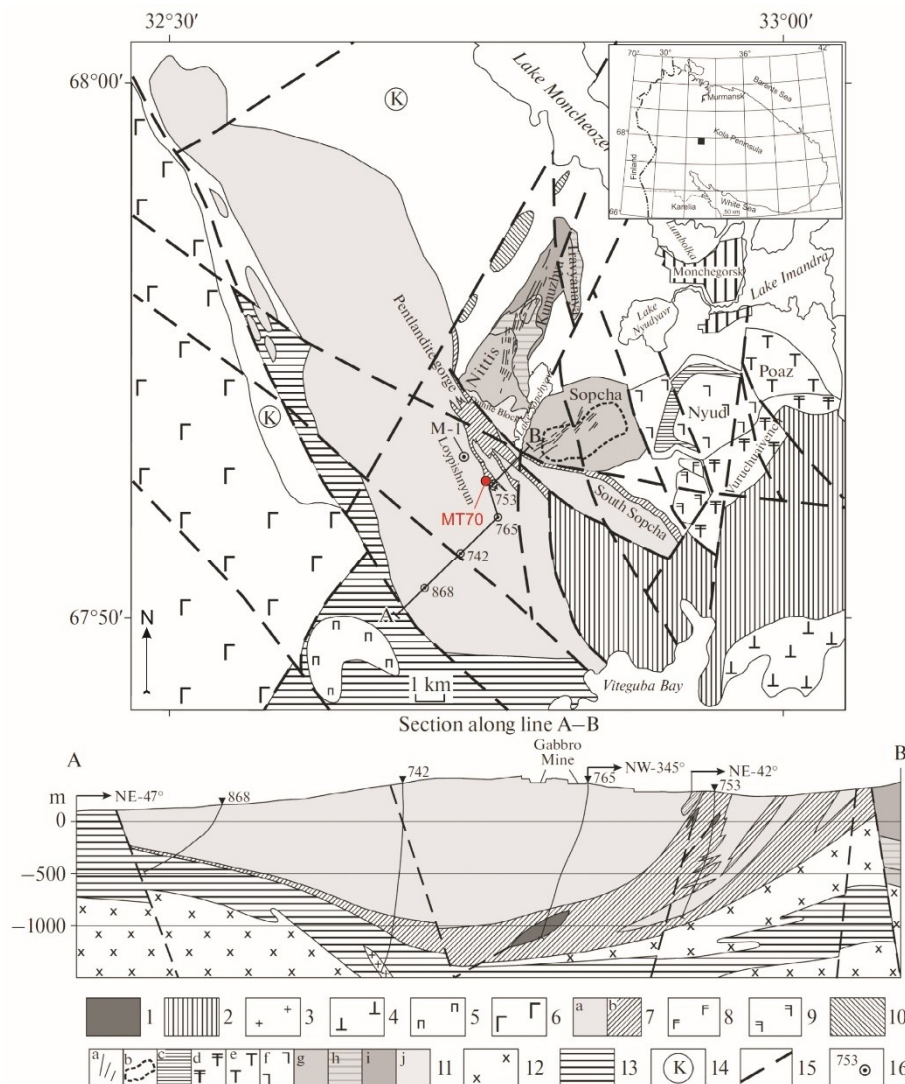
32°30′
33°00′
68°00′
67°50′
K
K
Lake Moncheozero
70° 30° 36° 42°
Murmansk
Barents Sea
68°
Kola Peninsula
Finland
Karelia
White Sea
50 km
66°
Lumbolka
Monchegorsk
Lake Imandra
Lake Nyudyavr
Travyanaya
Kumuzhya
Nittis
Pentlandite gorge
Sopcha
Nyud
Poaz
Vurechuaivench
M-1
Loypishnyun
B
753
MT70
765
742
868
A
South Sopcha
Viteguba Bay
1 km
N
Section along line A–B
A
B
m
0
−500
−1000
NE-47°
868
742
Gabbro Mine
765
NW-345°
NE-42°
753
1
2
3
4
5
6
a b 7
8
9
10
a b c d e f g h i j 11
12
13
K 14
15
753 16